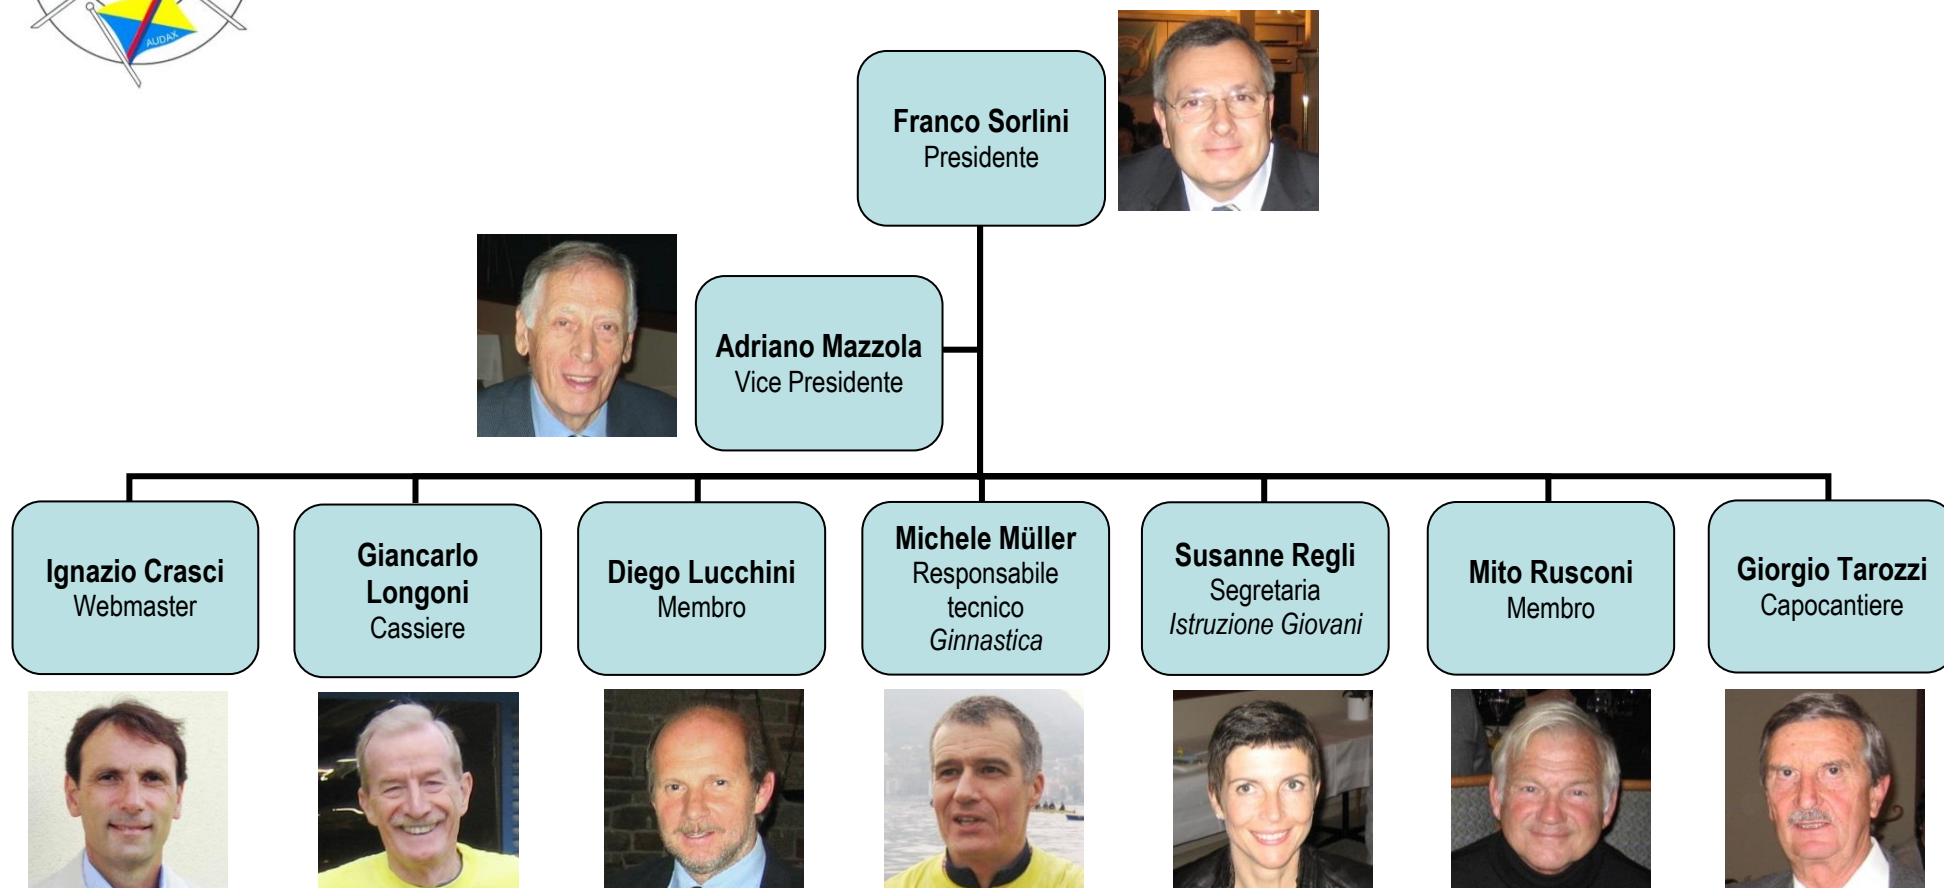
AUDAX

**Franco Sorlini**
Presidente

**Adriano Mazzola**
Vice Presidente

**Ignazio Crasci**
Webmaster

**Giancarlo Longoni**
Cassiere

**Diego Lucchini**
Membro

**Michele Müller**
Responsabile tecnico
*Ginnastica*

**Susanne Regli**
Segretaria
*Istruzione Giovani*

**Mito Rusconi**
Membro

**Giorgio Tarozzi**
Capocantiere